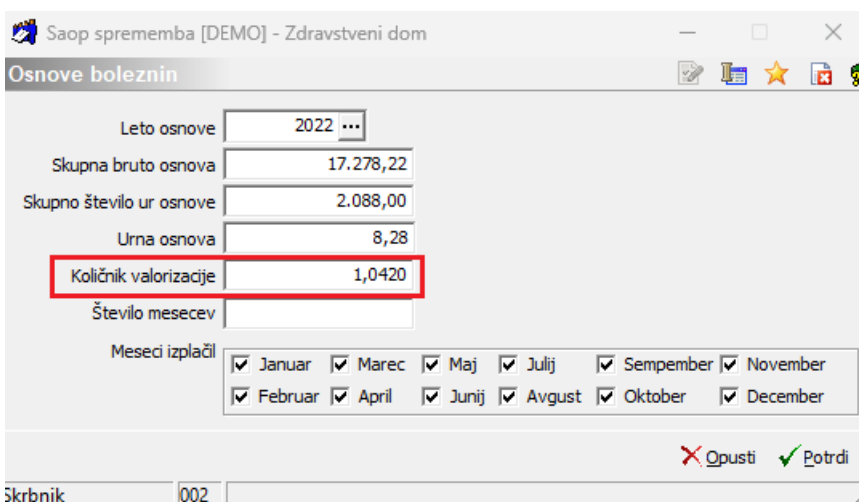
Saop sprememba [DEMO] - Zdravstveni dom

Osnove boleznin

Leto osnove 2022 ...

Skupna bruto osnova 17.278,22

Skupno število ur osnove 2.088,00

Urna osnova 8,28

Količnik valorizacije 1,0420

Število mesecev

Meseci izplačil

☑ Januar ☑ Marec ☑ Maj ☑ Julij ☑ Sempember ☑ November
☑ Februar ☑ April ☑ Junij ☑ Avgust ☑ Oktober ☑ December

Opusti Potrdi

Skrbnik 002